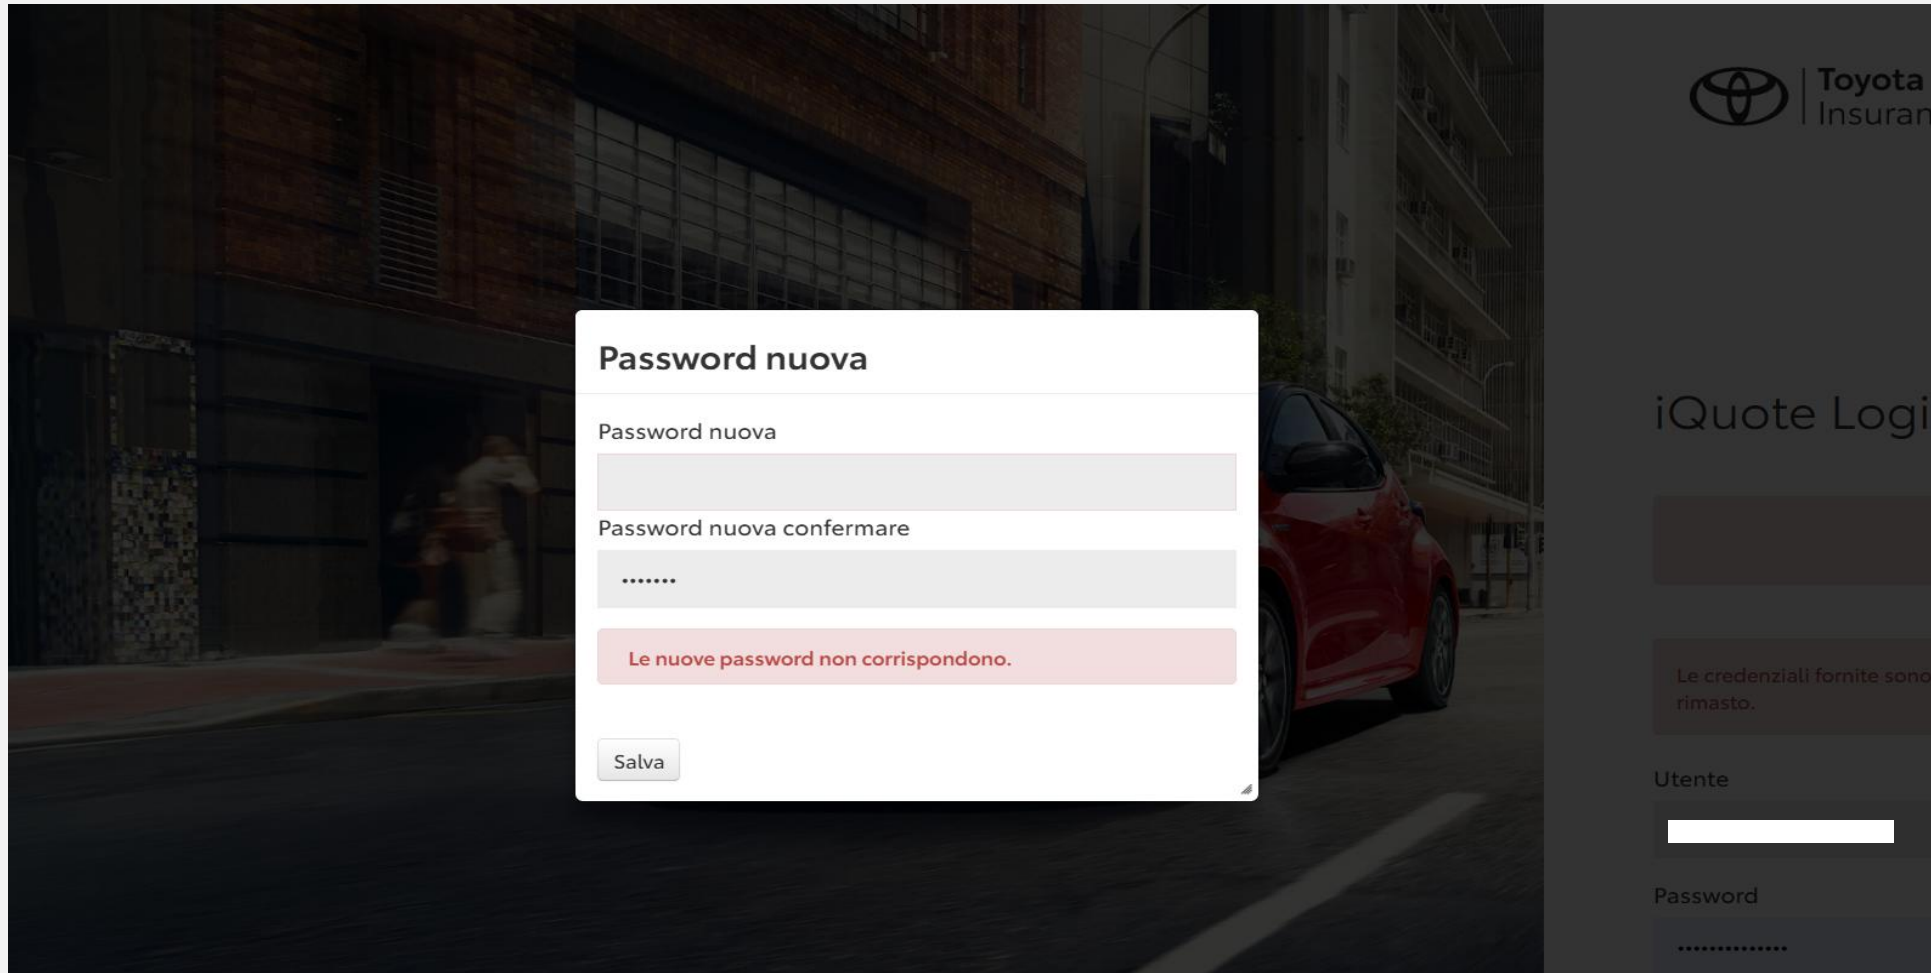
Toyota
Insuran

Password nuova

Password nuova

Password nuova confermare

•••••••

Le nuove password non corrispondono.

Salva

iQuote Logi

Le credenziali fornite sono
rimasto.

Utente

Password

••••••••••••••